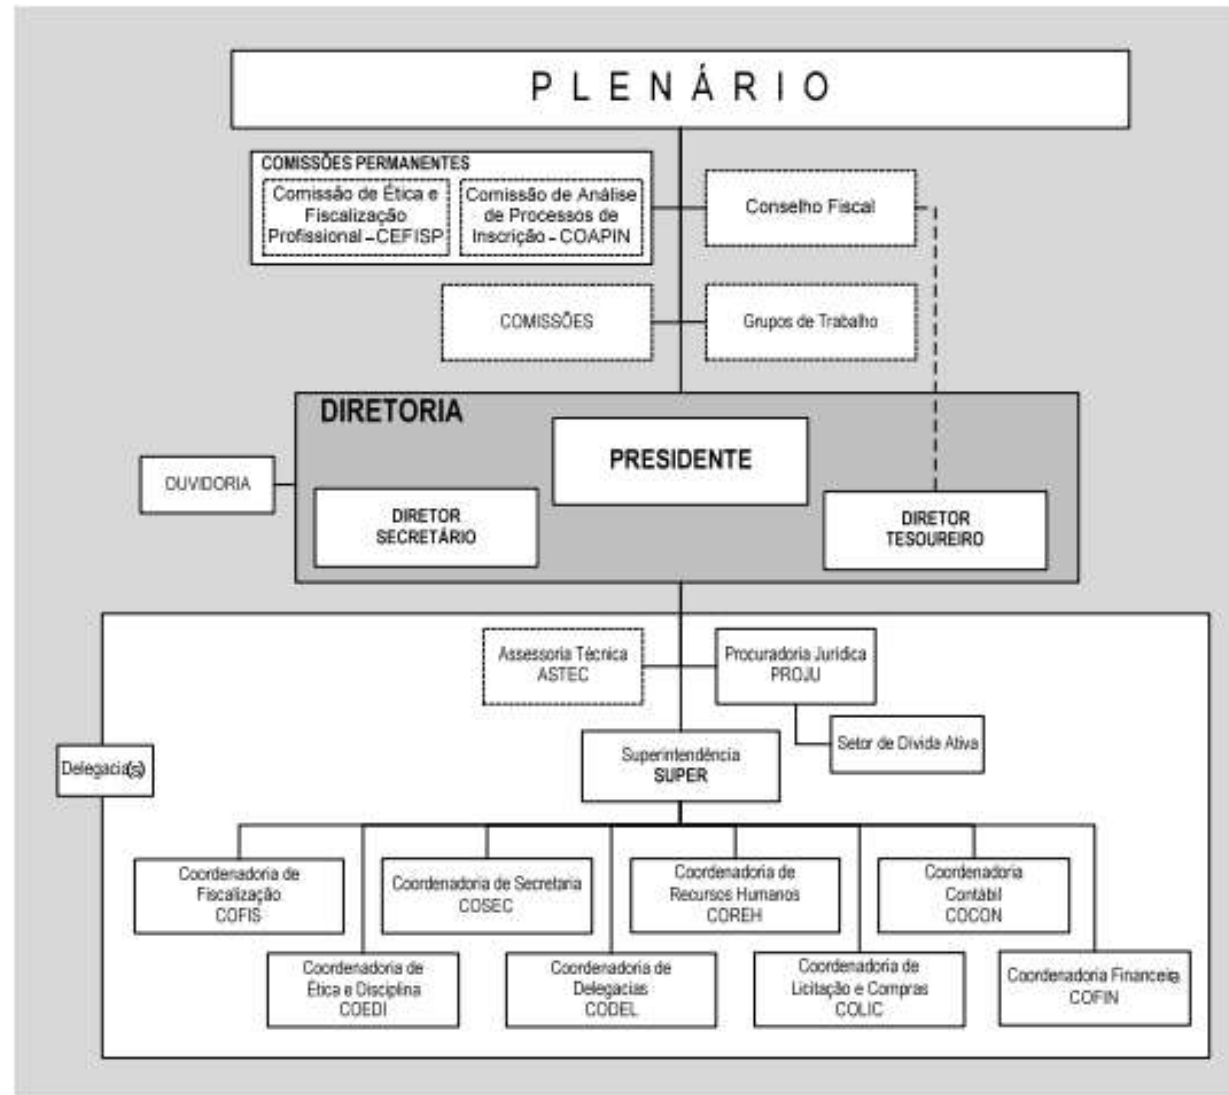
PLENÁRIO

COMISSÕES PERMANENTES

Comissão de Ética e Fiscalização Profissional – CEFISP

Comissão de Análise de Processos de Inscrição – COAPIN

Conselho Fiscal

COMISSÕES

Grupos de Trabalho

DIRETORIA

PRESIDENTE

OUVIDORIA

DIRETOR SECRETÁRIO

DIRETOR TESOUREIRO

Assessoria Técnica ASTEC

Procuradoria Jurídica PROJU

Setor de Dívida Ativa

Delegacia(s)

Superintendência SUPER

Coordenadoria de Fiscalização COFIS

Coordenadoria de Secretaria COSEC

Coordenadoria de Recursos Humanos COREH

Coordenadoria Contábil COCON

Coordenadoria de Ética e Disciplina COEDI

Coordenadoria de Delegacias CODEL

Coordenadoria de Licitação e Compras COLIC

Coordenadoria Financeira COFIN